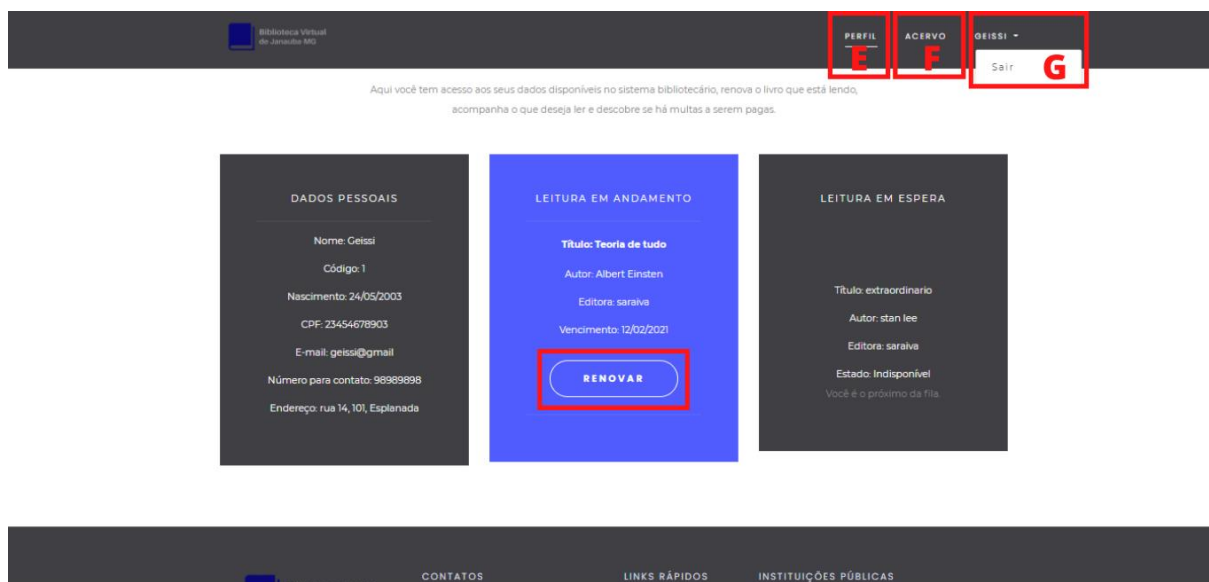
Biblioteca Virtual de Janaúba MG

PERFIL
E
ACERVO
F
GEISSI ▾
Sair
G

Aqui você tem acesso aos seus dados disponíveis no sistema bibliotecário, renova o livro que está lendo, acompanha o que deseja ler e descobre se há multas a serem pagas.

DADOS PESSOAIS

Nome: Geissi

Código: 1

Nascimento: 24/05/2003

CPF: 23454678903

E-mail: geissi@gmail

Número para contato: 98989898

Endereço: rua 14, 101, Esplanada

LEITURA EM ANDAMENTO

Título: Teoria de tudo

Autor: Albert Einsten

Editora: saraiva

Vencimento: 12/02/2021

RENOVAR

LEITURA EM ESPERA

Título: extraordinario

Autor: stan lee

Editora: saraiva

Estado: Indisponível

Você é o próximo da fila.

CONTATOS

LINKS RÁPIDOS

INSTITUIÇÕES PÚBLICAS